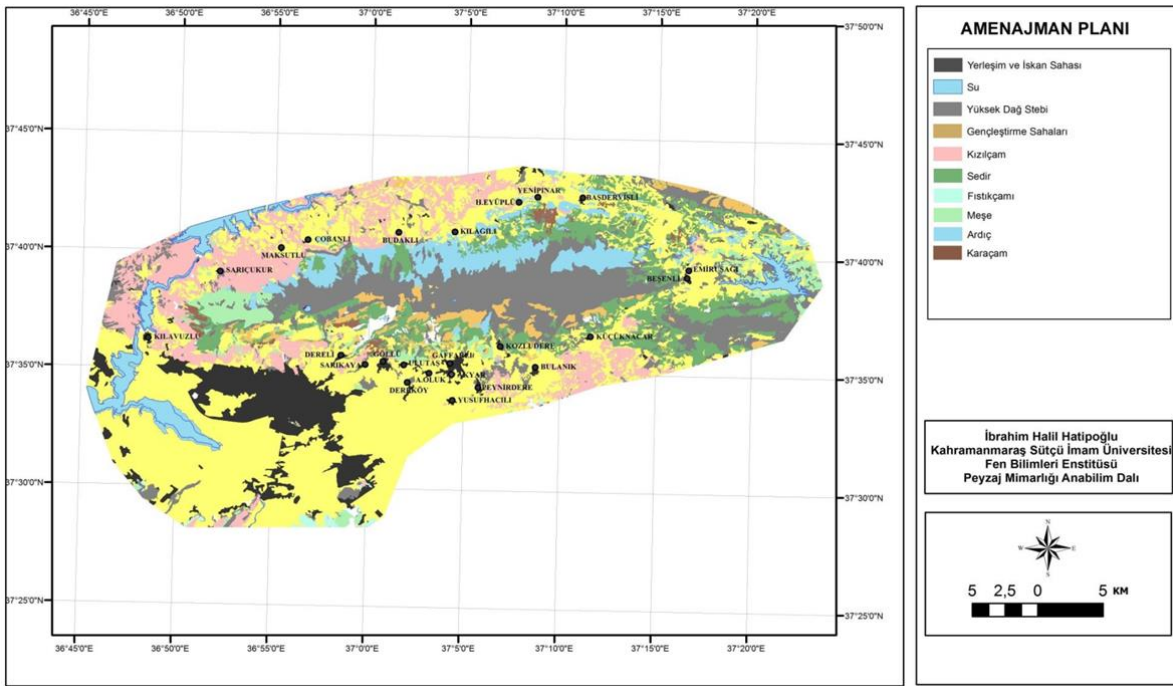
36°45'0"E 36°50'0"E 36°55'0"E 37°0'0"E 37°5'0"E 37°10'0"E 37°15'0"E 37°20'0"E

37°50'0"N
37°45'0"N
37°40'0"N
37°35'0"N
37°30'0"N
37°25'0"N

37°45'0"N
37°40'0"N
37°35'0"N
37°30'0"N
37°25'0"N

YENİPINAR
H.EYÜPLÜ
BASDERVİSLİ
KILAGILI
BUDAKLI
COBANLI
MAKSUTLU
SARIÇUKUR
EMİRUSAGI
BESENLİ
KILAVUZLU
KÜÇÜKNACAR
KOZLUDERE
DERELİ
GÖLLÜ
GAFFARLI
SARIKAYA
ULUTAS
AKYAR
BULANIK
A.OLUK
PEYNİRDERE
DEREKÖY
YUSUFHACILI

AMENAJMAN PLANI

Yerleşim ve İskan Sahası
Su
Yüksek Dağ Stebi
Gençleştirme Sahaları
Kızılçam
Sedir
Fıstıkçamı
Meşe
Ardıç
Karaçam

İbrahim Halil Hatipoğlu
Kahramanmaraş Sütçü İmam Üniversitesi
Fen Bilimleri Enstitüsü
Peyzaj Mimarlığı Anabilim Dalı

N
W E
S

5 2,5 0 5 KM